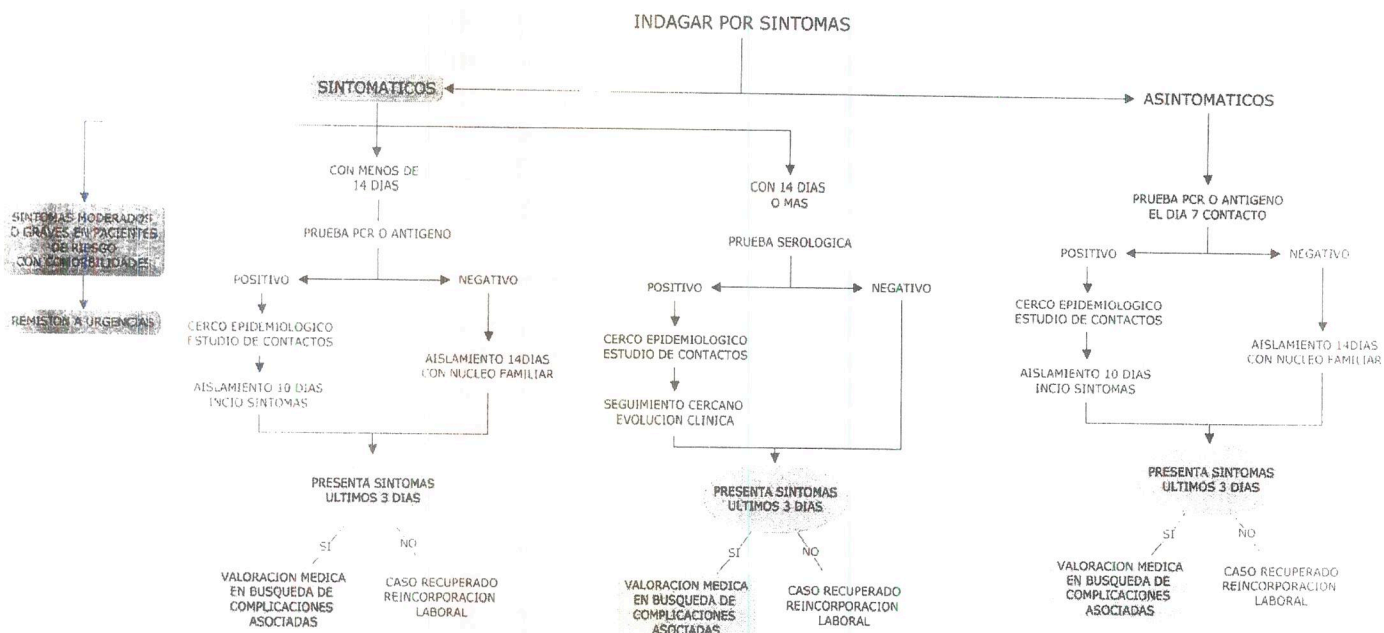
INDAGAR POR SINTOMAS

SINTOMATICOS

ASINTOMATICOS

SINTOMAS MODERADOS O GRAVES EN PACIENTES DE RIESGO CON COMORBILIDADES

REMISION A URGENCIAS

CON MENOS DE 14 DIAS

PRUEBA PCR O ANTIGENO

POSITIVO

NEGATIVO

CERCO EPIDEMIOLOGICO ESTUDIO DE CONTACTOS

AISLAMIENTO 10 DIAS INCIO SINTOMAS

AISLAMIENTO 14DIAS CON NUCLEO FAMILIAR

PRESENTA SINTOMAS ULTIMOS 3 DIAS

SI

NO

VALORACION MEDICA EN BUSQUEDA DE COMPLICACIONES ASOCIADAS

CASO RECUPERADO REINCORPORACION LABORAL

CON 14 DIAS O MAS

PRUEBA SEROLOGICA

POSITIVO

NEGATIVO

CERCO EPIDEMIOLOGICO ESTUDIO DE CONTACTOS

SEGUIMIENTO CERCANO EVOLUCION CLINICA

PRESENTA SINTOMAS ULTIMOS 3 DIAS

SI

NO

VALORACION MEDICA EN BUSQUEDA DE COMPLICACIONES ASOCIADAS

CASO RECUPERADO REINCORPORACION LABORAL

PRUEBA PCR O ANTIGENO EL DIA 7 CONTACTO

POSITIVO

NEGATIVO

CERCO EPIDEMIOLOGICO ESTUDIO DE CONTACTOS

AISLAMIENTO 10 DIAS INCIO SINTOMAS

AISLAMIENTO 14DIAS CON NUCLEO FAMILIAR

PRESENTA SINTOMAS ULTIMOS 3 DIAS

SI

NO

VALORACION MEDICA EN BUSQUEDA DE COMPLICACIONES ASOCIADAS

CASO RECUPERADO REINCORPORACION LABORAL